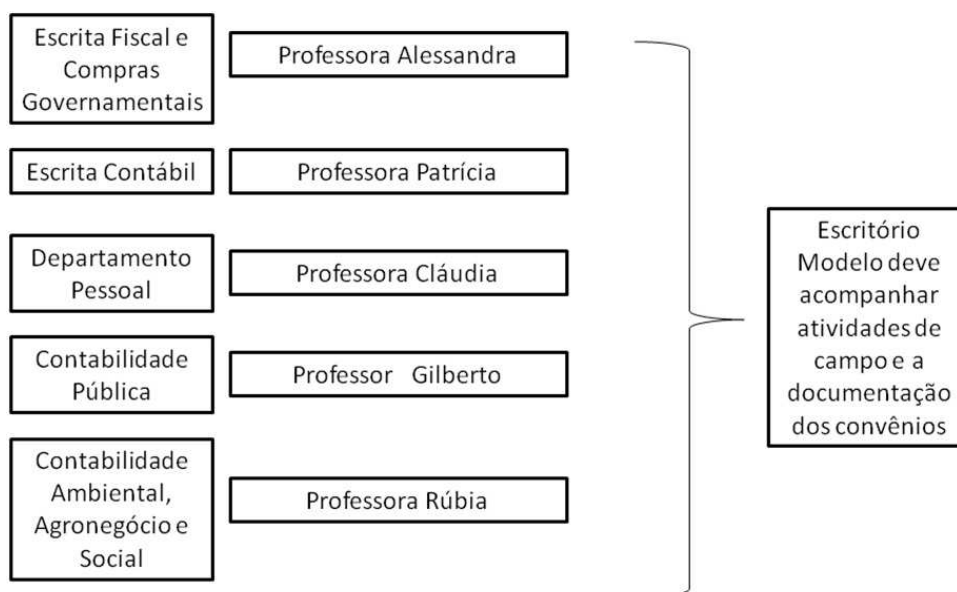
Escrita Fiscal e Compras Governamentais

Professora Alessandra

Escrita Contábil

Professora Patrícia

Departamento Pessoal

Professora Cláudia

Contabilidade Pública

Professor Gilberto

Contabilidade Ambiental, Agronegócio e Social

Professora Rúbia

Escritório Modelo deve acompanhar atividades de campo e a documentação dos convênios